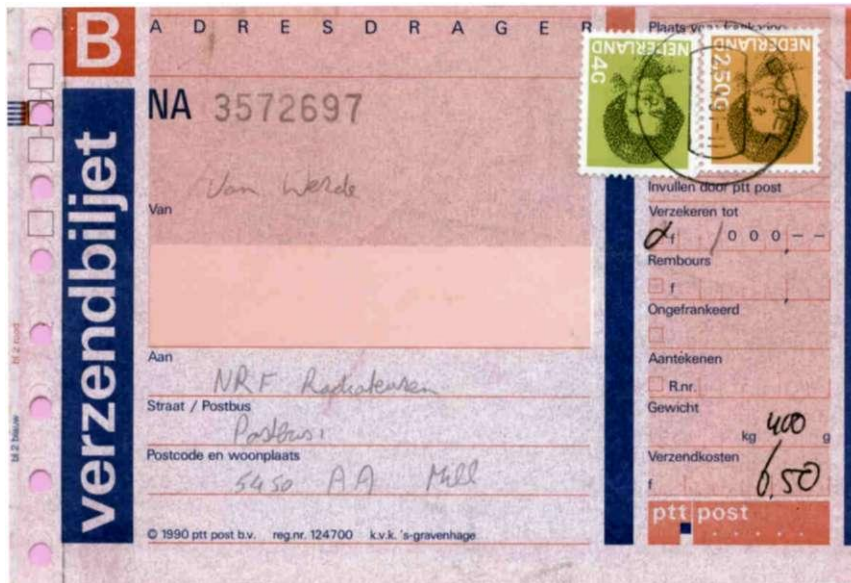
B

A D R E S D R A G E R

verzendbiljet

NA 3572697

Van
Van Werde

Aan
NRF Radiateuren
Straat / Postbus
Postbus
Postcode en woonplaats
5450 AA Mill

© 1990 ptt post b.v. reg.nr. 124700 k.v.k. 's-gravenhage

Plaats voor frankering

NEDERLAND 4C
NEDERLAND 2,50G

Invullen door ptt post
Verzekeren tot
ƒ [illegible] / 000 , - -
Rembours
f
Ongefrankeerd
Aantekenen
R.nr.
Gewicht
kg 400 g
Verzendkosten
f 6,50

ptt post

bl 2 blauw
bl 2 geel